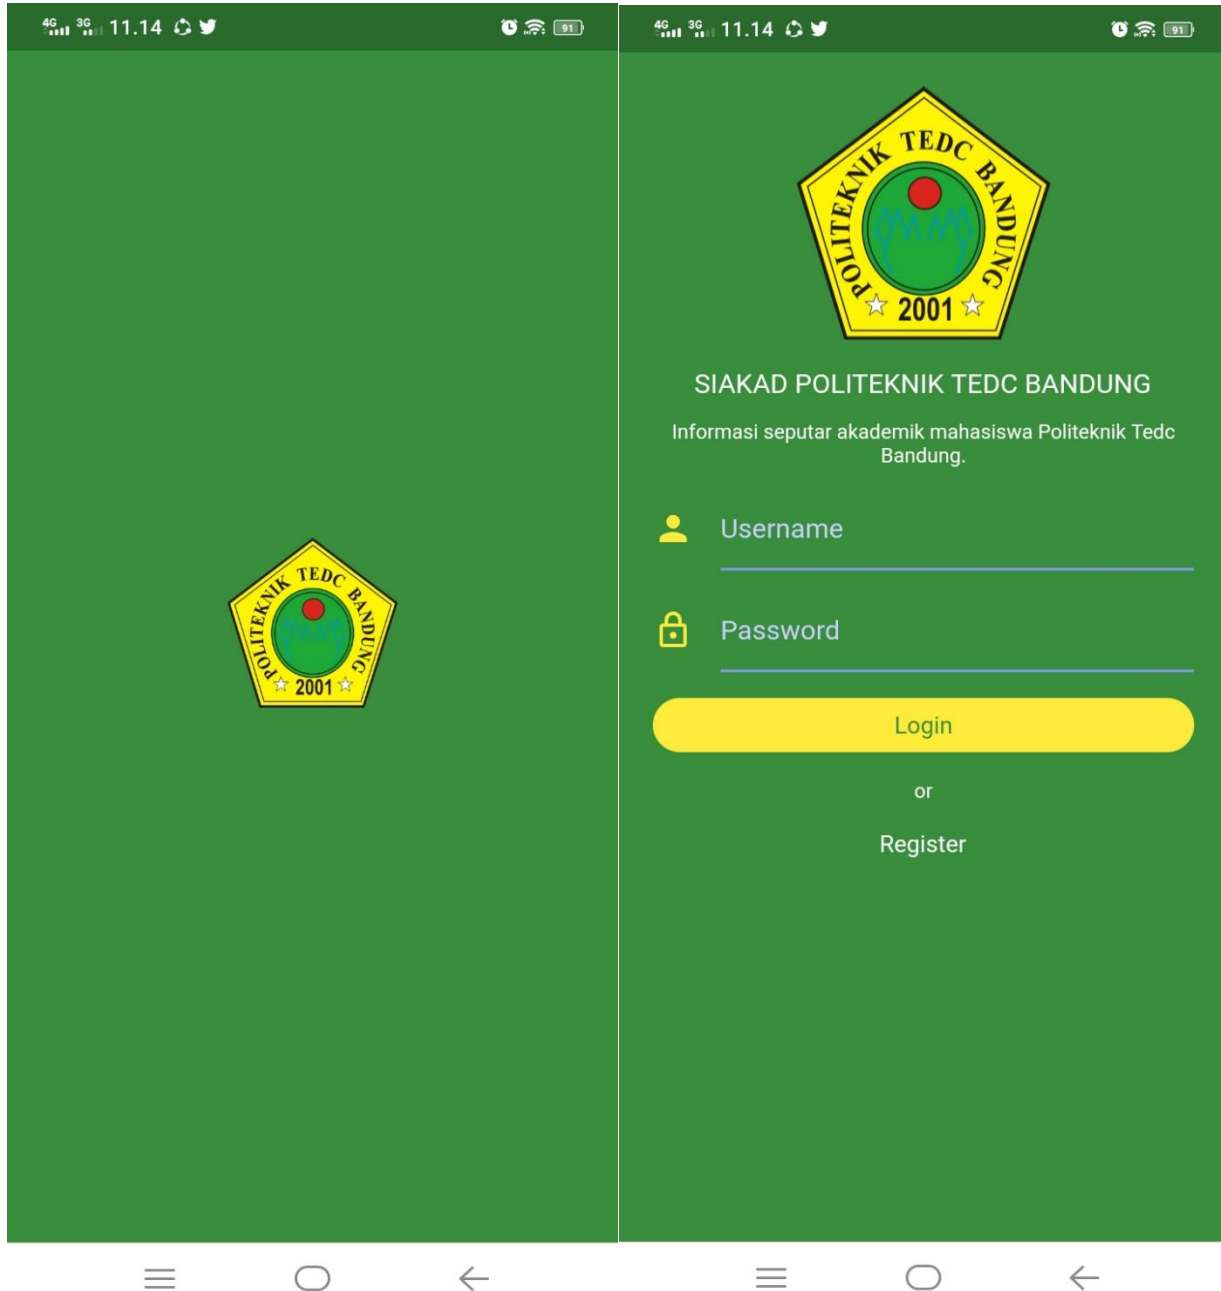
4G 3G 11.14 91

POLITEKNIK TEDC BANDUNG
2001

4G 3G 11.14 91

POLITEKNIK TEDC BANDUNG
2001

SIAKAD POLITEKNIK TEDC BANDUNG

Informasi seputar akademik mahasiswa Politeknik Tedc Bandung.

Username

Password

Login

or

Register